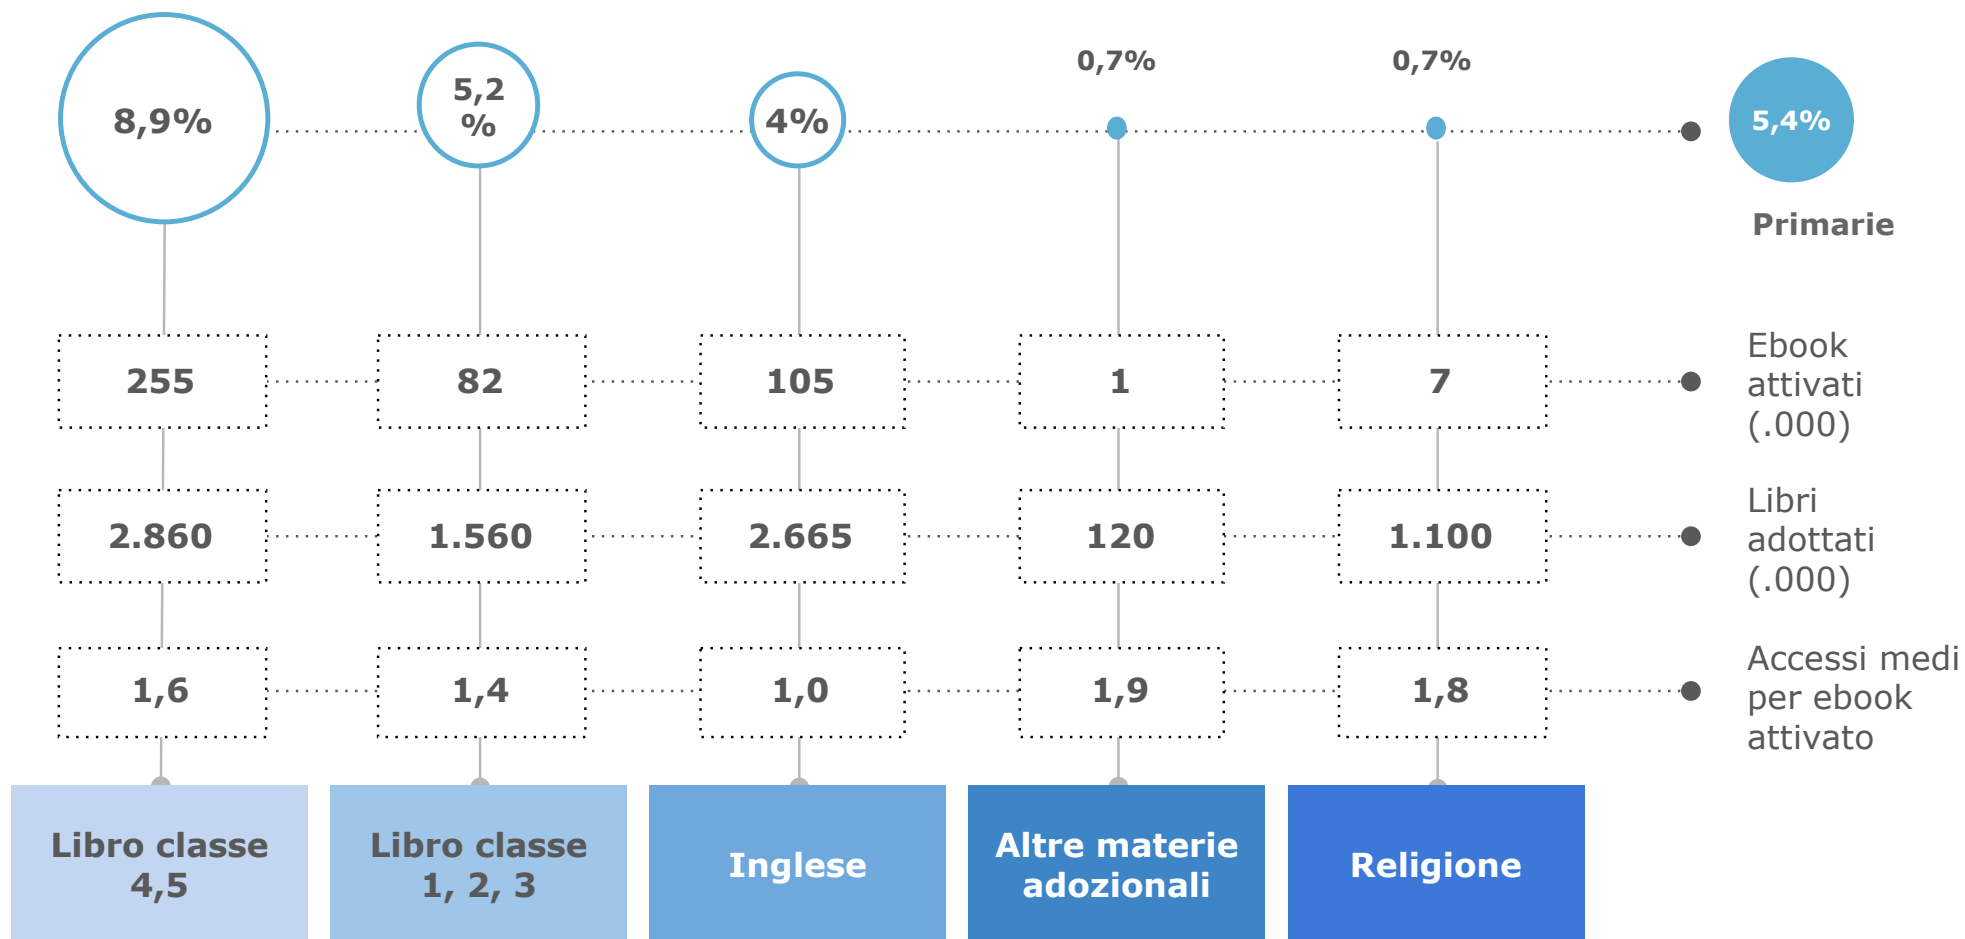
8,9%

5,2 %

4%

0,7%

0,7%

5,4%

Primarie

| | | | | | |
|---|---|---|---|---|---|
| 255 | 82 | 105 | 1 | 7 | Ebook attivati (.000) |
| 2.860 | 1.560 | 2.665 | 120 | 1.100 | Libri adottati (.000) |
| 1,6 | 1,4 | 1,0 | 1,9 | 1,8 | Accessi medi per ebook attivato |
| Libro classe 4,5 | Libro classe 1, 2, 3 | Inglese | Altre materie adozionali | Religione | |